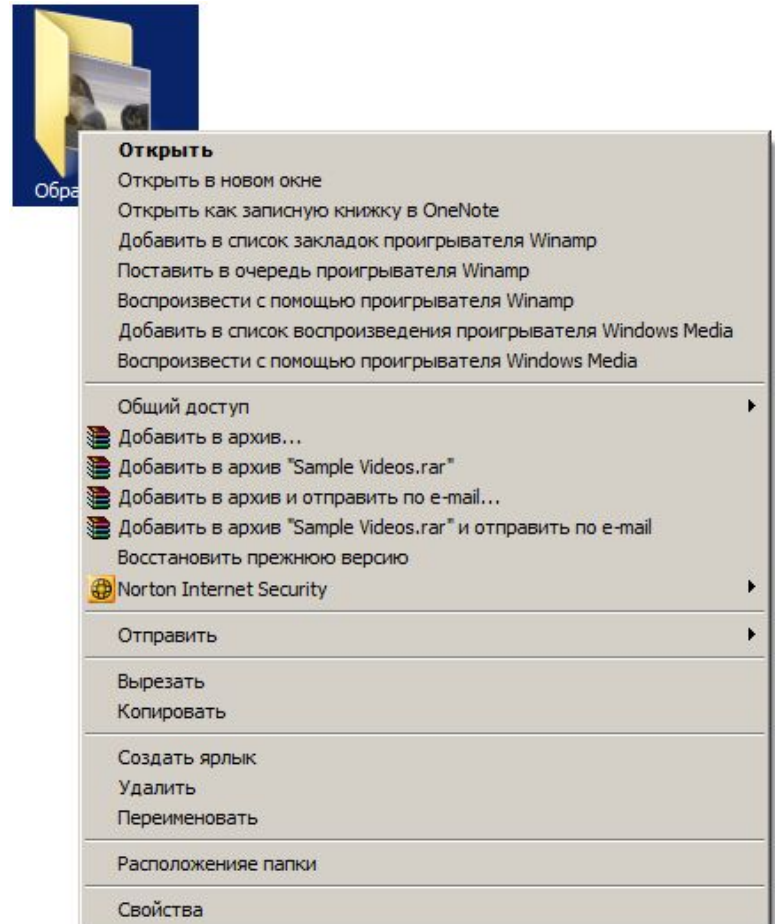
Обра

Открыть
Открыть в новом окне
Открыть как записную книжку в OneNote
Добавить в список закладок проигрывателя Winamp
Поставить в очередь проигрывателя Winamp
Воспрозвести с помощью проигрывателя Winamp
Добавить в список воспроизведения проигрывателя Windows Media
Воспрозвести с помощью проигрывателя Windows Media

Общий доступ
Добавить в архив...
Добавить в архив "Sample Videos.rar"
Добавить в архив и отправить по e-mail...
Добавить в архив "Sample Videos.rar" и отправить по e-mail
Восстановить прежнюю версию
Norton Internet Security

Отправить

Вырезать
Копировать

Создать ярлык
Удалить
Переименовать

Расположенияе папки

Свойства